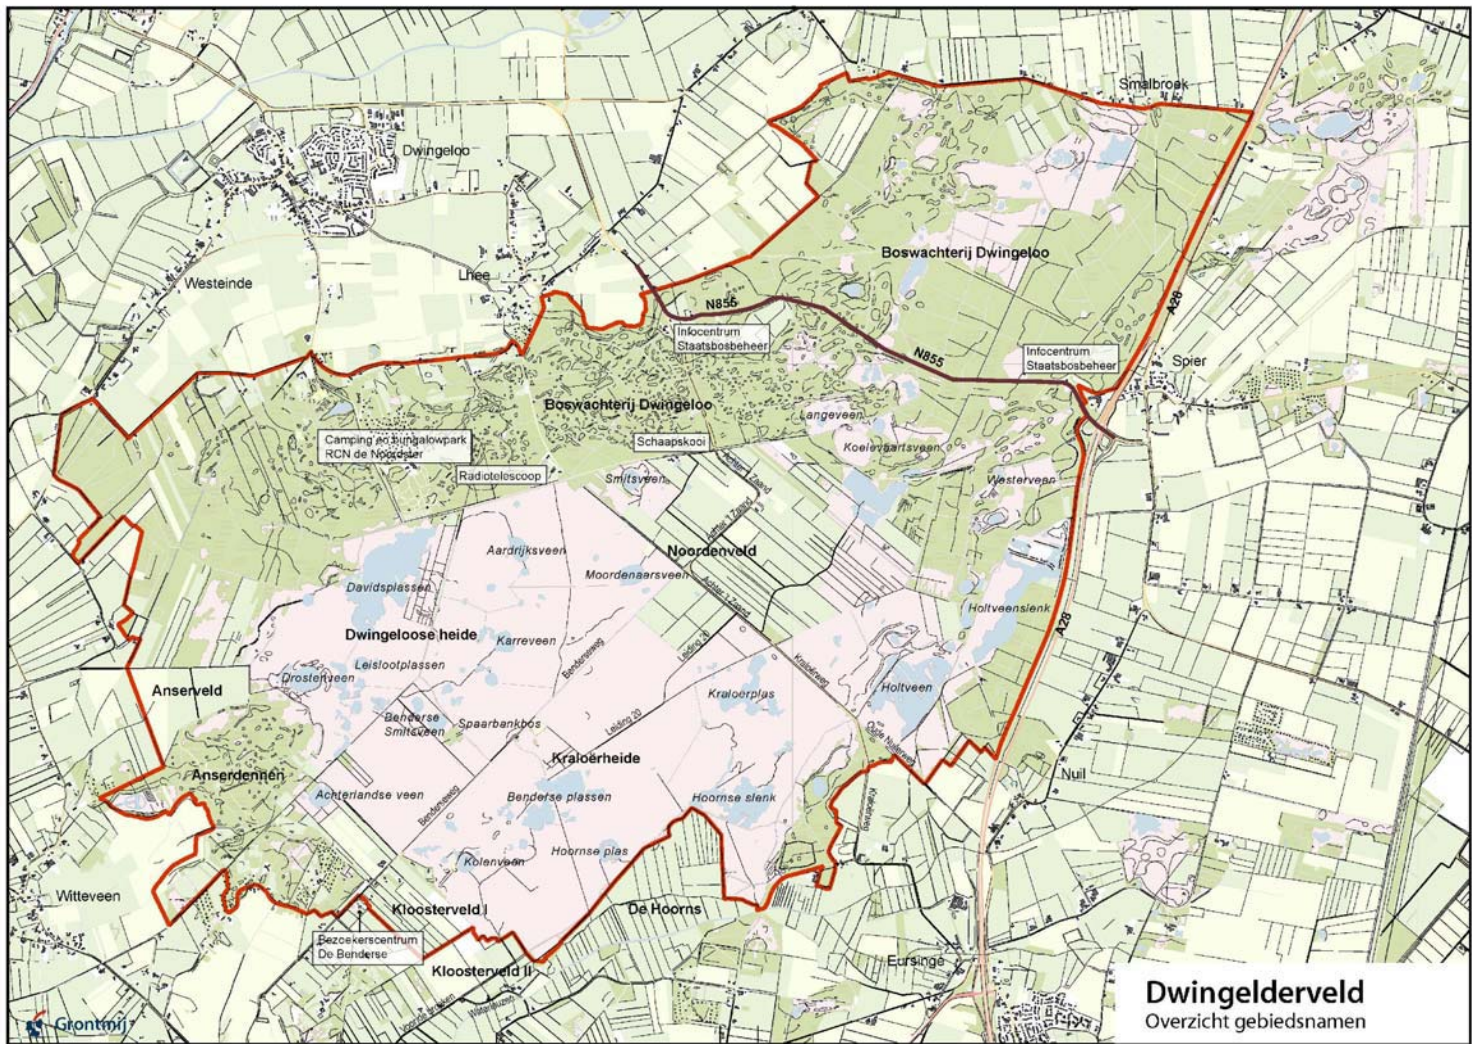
Smalbroek

Dwingeloo

Westeinde

Lhee

Boswachterij Dwingeloo

N855

Infocentrum Staatsbosbeheer

N855

Infocentrum Staatsbosbeheer

Spier

A28

Boswachterij Dwingeloo

Camping en bungalowpark RCN de Noordster

Schaapskooi

Radiotelescoop

Langeveen

Koelevaartsveen

Westerveen

Smitsveen

Achter 't Zand

Achter 't Zand

Noordenveld

Aardrijksveen

Moordenaarsveen

Achter 't Zand

Davidsplassen

Dwingeloose heide

Karreveen

Benderseweg

Leiding 20

Kraloerweg

Holtveenslenk

A28

Leistoolplassen

Drostenveen

Anserveld

Kraloerplas

Holtveen

Benderse Smitsveen

Spaarbankbos

Leiding 20

Oude Nijlandsweg

Kraloerheide

Anserdennen

Nuil

Achterlandse veen

Benderseweg

Benderse plassen

Hoornse slenk

Kraloerweg

Kolenveen

Hoornse plas

Witteveen

Kloosterveld I

De Hoorns

Bezoekerscentrum De Benderse

Kloosterveld II

Eursinge

Grontmij

Dwingelderveld
Overzicht gebiedsnamen